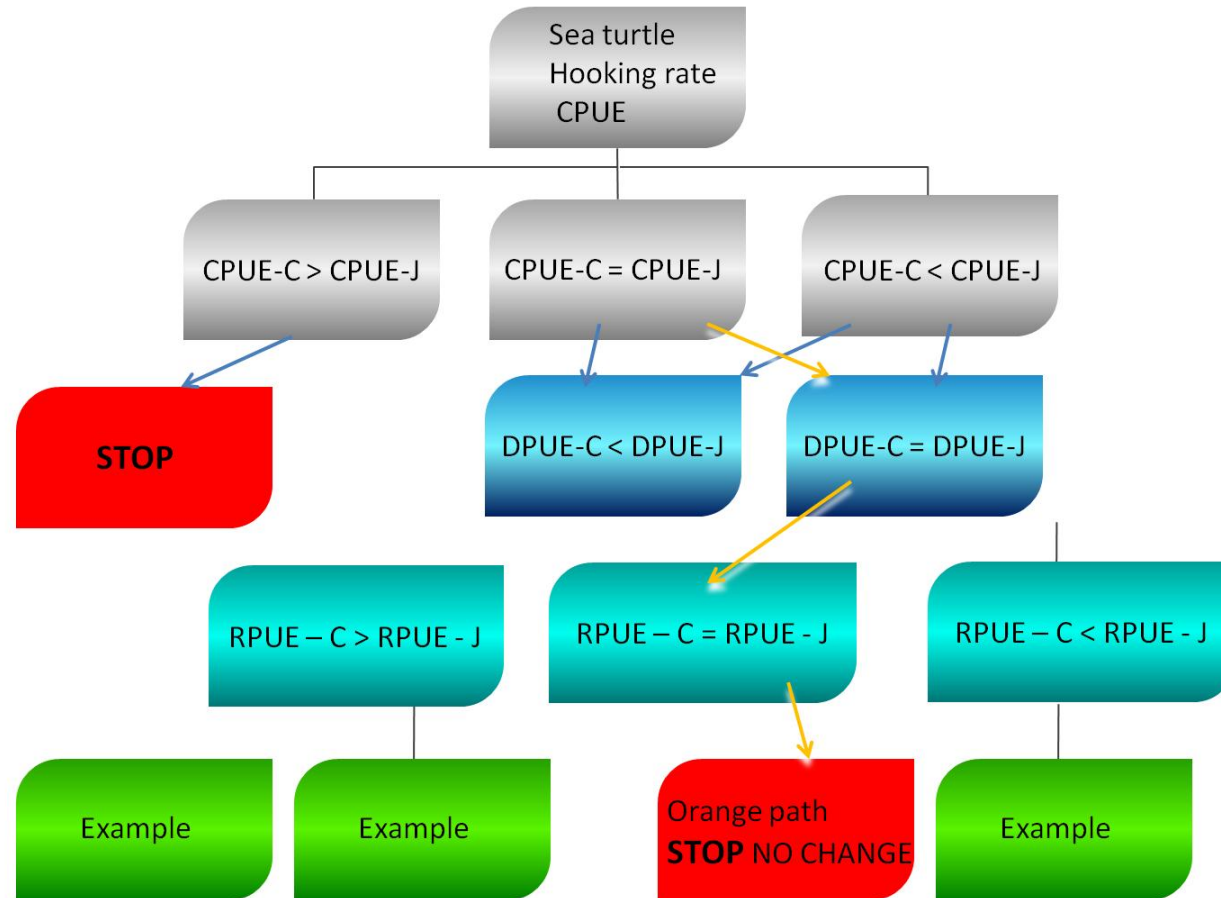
Sea turtle
Hooking rate
CPUE

CPUE-C > CPUE-J

CPUE-C = CPUE-J

CPUE-C < CPUE-J

STOP

DPUE-C < DPUE-J

DPUE-C = DPUE-J

RPUE – C > RPUE - J

RPUE – C = RPUE - J

RPUE – C < RPUE - J

Example

Example

Orange path
STOP NO CHANGE

Example